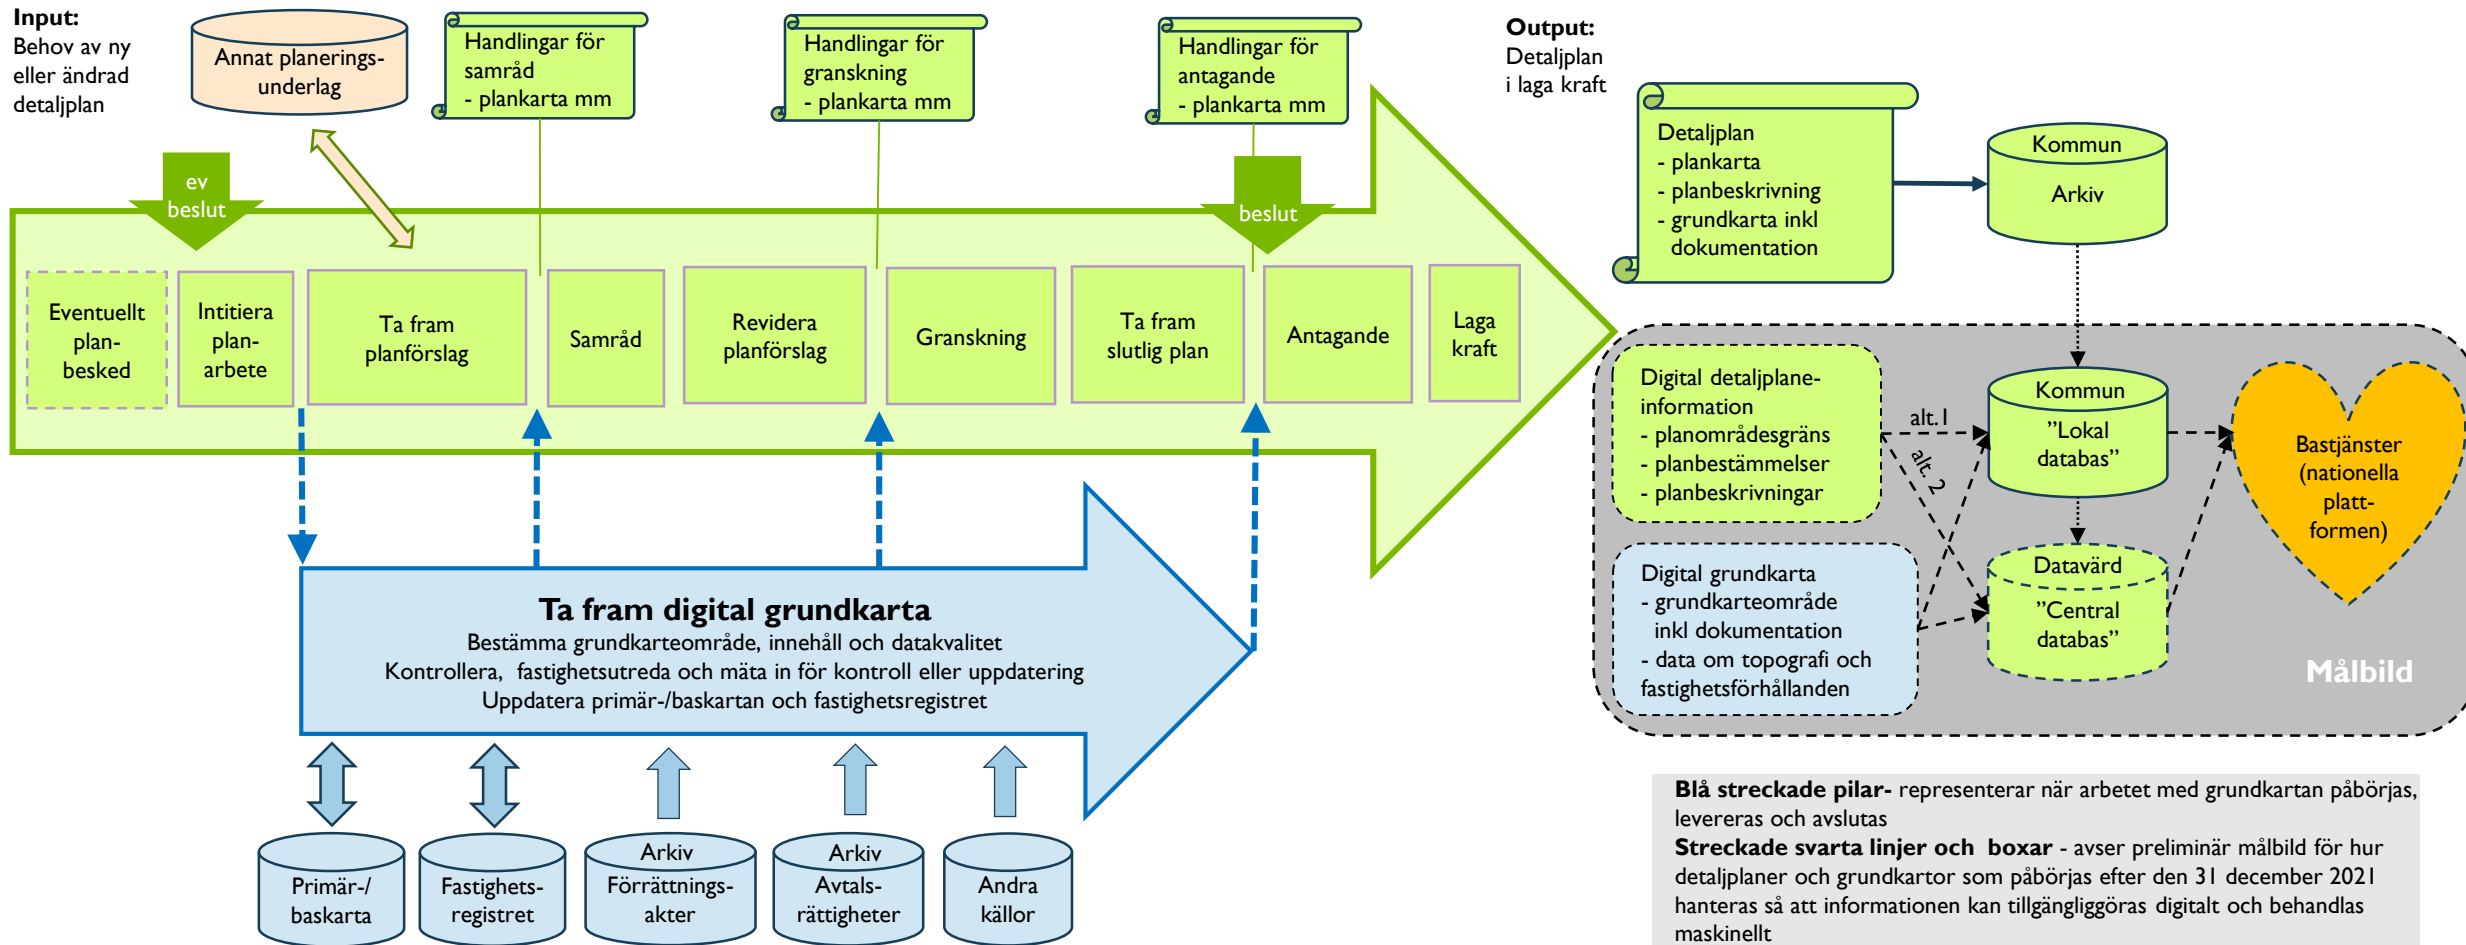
**Input:**
Behov av ny eller ändrad detaljplan

Annat planeringsunderlag

Handlingar för samråd
- plankarta mm

Handlingar för granskning
- plankarta mm

Handlingar för antagande
- plankarta mm

**Output:**
Detaljplan i laga kraft

ev beslut

beslut

Eventuellt planbesked

Intitiera planarbete

Ta fram planförslag

Samråd

Revidera planförslag

Granskning

Ta fram slutlig plan

Antagande

Laga kraft

Detaljplan
- plankarta
- planbeskrivning
- grundkarta inkl dokumentation

Kommun
Arkiv

Digital detaljplaneinformation
- planområdesgräns
- planbestämmelser
- planbeskrivningar

alt. 1

alt. 2

Kommun
"Lokal databas"

Bastjänster (nationella plattformen)

Digital grundkarta
- grundkarteområde inkl dokumentation
- data om topografi och fastighetsförhållanden

Datavärd
"Central databas"

Målbild

**Ta fram digital grundkarta**
Bestämma grundkarteområde, innehåll och datakvalitet
Kontrollera, fastighetsutreda och mäta in för kontroll eller uppdatering
Uppdatera primär-/baskartan och fastighetsregistret

Primär-/baskarta

Fastighetsregistret

Arkiv
Förrättningsakter

Arkiv
Avtalsrättigheter

Andra källor

**Blå streckade pilar-** representerar när arbetet med grundkartan påbörjas, levereras och avslutas
**Streckade svarta linjer och boxar** - avser preliminär målbild för hur detaljplaner och grundkartor som påbörjas efter den 31 december 2021 hanteras så att informationen kan tillgängliggöras digitalt och behandlas maskinellt